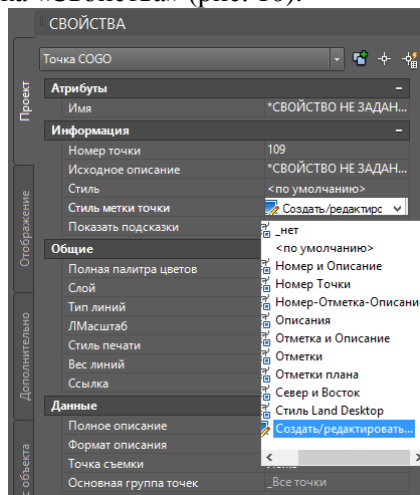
на «Свойства» (рис. 10).

СВОЙСТВА

Точка COGO

Проект

Атрибуты

Имя | *СВОЙСТВО НЕ ЗАДАН...

Информация

Номер точки | 109

Исходное описание | *СВОЙСТВО НЕ ЗАДАН...

Стиль | <по умолчанию>

Стиль метки точки | Создать/редактиро

Показать подсказки

Отображение

Общие

Полная палитра цветов

Слой

Тип линий

ЛМасштаб

Стиль печати

Вес линий

Ссылка

Дополнительно

Данные

Полное описание

Формат описания

Точка съемки

Основная группа точек | _Все точки

с объекта

_нет
<по умолчанию>
Номер и Описание
Номер Точки
Номер-Отметка-Описани
Описания
Отметка и Описание
Отметки
Отметки плана
Север и Восток
Стиль Land Desktop
Создать/редактировать...